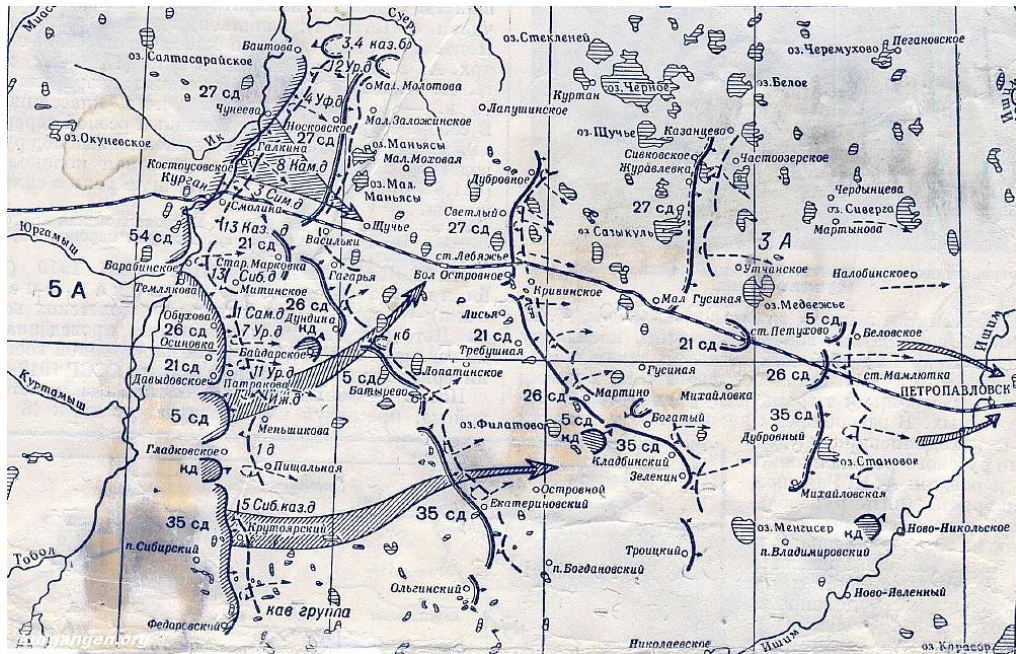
Миасс
Суерь
Ваитова
3, 4 каз. бр
12 Ур.д
оз. Салтасарайское
27 сд
Чунеева
4 Уфд
Мал. Молотова
Носковское
27 сд
Мал. Заложинское
Галкина
оз. Окуневское
Ик
8 Нам.д
Мал. Маньясы
Мал. Моховая
Костусовское
Курган
3 Сим.д
оз. Мал. Маньясы
Смолина
Щучье
13 Каз.д
21 сд
Васильки
Юргамыш
54 сд
Стар. Марковка
Гагарья
Варабинское
13 Сиб.д
Темлякова
Митинское
5 А
1 Сам.д
26 сд
Обухова
Дудина
26 сд
7 Ур.д
кд
Осиновка
Байдарское
21 сд
11 Ур.д
Давыдовское
Патракова
Ижд
Куртамыш
5 сд
Меньшикова
1 д
Гладковское
кд
Пищальная
5 Сиб.каз.д
35 сд
Крупарский
Тобол
п. Сибирский
кав группа
Федоровский
оз. Стекленей
оз. Черемухово
Пегановское
Куртан
оз. Черное
оз. Белое
Лапушинское
Ишим
оз. Щучье
Казанцево
Сивковское
Частоозерское
Журавлевка
Дубровное
Чердынцева
27 сд
оз. Сиверга
Светлый
27 сд
оз. Сазыкуль
Мартынова
ст. Лебяжье
3 А
Бол Островное
Утчанское
Налобинское
Кривинское
Мал Гусиная
оз. Медвежье
Лисья
21 сд
5 сд
Ишим
кб
Требушная
ст. Петухово
Беловское
21 сд
Лопатинское
Гусиная
26 сд
ст. Мамлютка
5 сд
Батырево
26 сд
Мартино
Михайловка
ПЕТРОПАВЛОВСК
Богатый
35 сд
оз. Филатово
5 сд
кд
35 сд
Дубровный
Кладбинский
Зелекин
оз. Становое
Островной
Михайловская
Екатериновский
35 сд
оз. Менгисер
кд
Ново-Никольское
п. Владимировский
Троицкий
п. Богдановский
Ново-Явленный
Ольгинский
Николаевское
Ишим
оз. Красоре
Retrangen.org